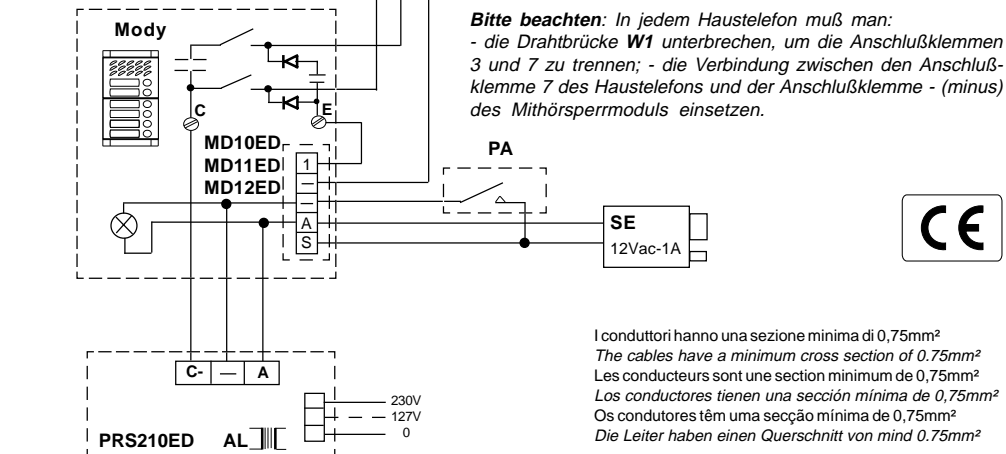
Mody

C

E

MD10ED
MD11ED
MD12ED

1
—
—
A
S

Bitte beachten: In jedem Haustelefon muß man:
- die Drahtbrücke W1 unterbrechen, um die Anschlußklemmen 3 und 7 zu trennen; - die Verbindung zwischen den Anschlußklemme 7 des Haustelefons und der Anschlußklemme - (minus) des Mithörsperrmoduls einsetzen.

PA

SE
12Vac-1A

C- | — | A

230V
127V
0

PRS210ED AL

I conduttori hanno una sezione minima di 0,75mm²
The cables have a minimum cross section of 0.75mm²
Les conducteurs sont une section minimum de 0,75mm²
Los conductores tienen una sección mínima de 0,75mm²
Os condutores têm uma secção mínima de 0,75mm²
Die Leiter haben einen Querschnitt von mind 0.75mm²

CE